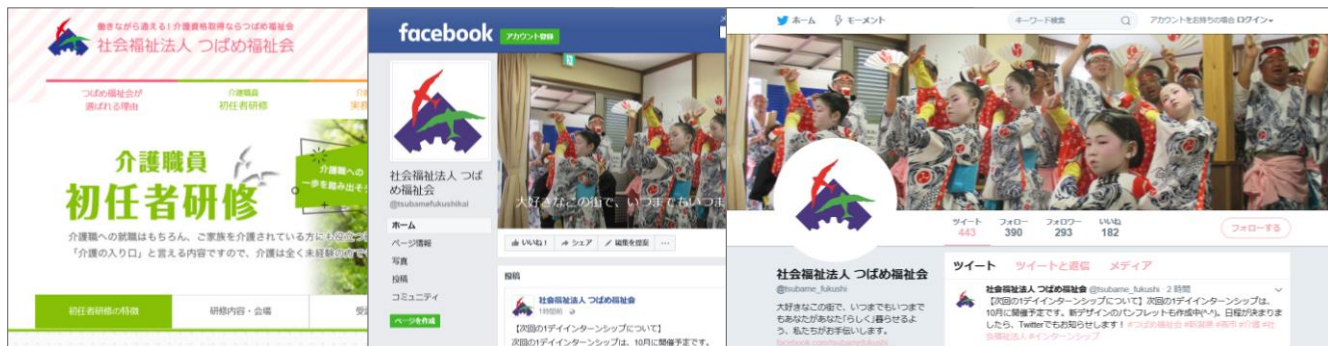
働きながら通える！介護資格取得ならつばめ福祉会
社会福祉法人 つばめ福祉会

つばめ福祉会が選ばれる理由
介護職員初任者研修
実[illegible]

介護職員
初任者研修

介護職への
一歩を踏み出そ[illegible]

介護職への就職はもちろん、ご家族を介護されている方にも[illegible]
「介護の入り口」と言える内容ですので、介護は全く未経験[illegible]

初任者研修の特徴
研修内容・会場
受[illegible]

facebook
アカウント登録

社会福祉法人 つばめ福祉会
@tsubamefukushikai

ホーム
ページ情報
写真
投稿
コミュニティ
ページを作成

大好きなこの街で、いつまでもいつま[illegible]

いいね！
シェア
編集を提案
···

投稿
社会福祉法人 つばめ福祉会
1時間前
【次回の1デイインターンシップについて】
次回の1デイインターンシップは、10月に開催予定です。

ホーム
モーメント
キーワード検索
アカウントをお持ちの場合 ログイン

ツイート 443
フォロー 390
フォロワー 293
いいね 182
フォローする

社会福祉法人 つばめ福祉会
@tsubame_fukushi

大好きなこの街で、いつまでもいつまでもあなたがあなたで「らしく」暮らせるよう、私たちがお手伝いします。
facebook.com/tsubamefukushi

ツイート
ツイートと返信
メディア

社会福祉法人 つばめ福祉会 @tsubame_fukushi · 2 時間
【次回の1デイインターンシップについて】次回の1デイインターンシップは、10月に開催予定です。新デザインのパンフレットも作成中(^^)。日程が決まりましたら、Twitterでもお知らせします！#つばめ福祉会 #新潟県 #燕市 #介護 #社会福祉法人 #インターンシップ